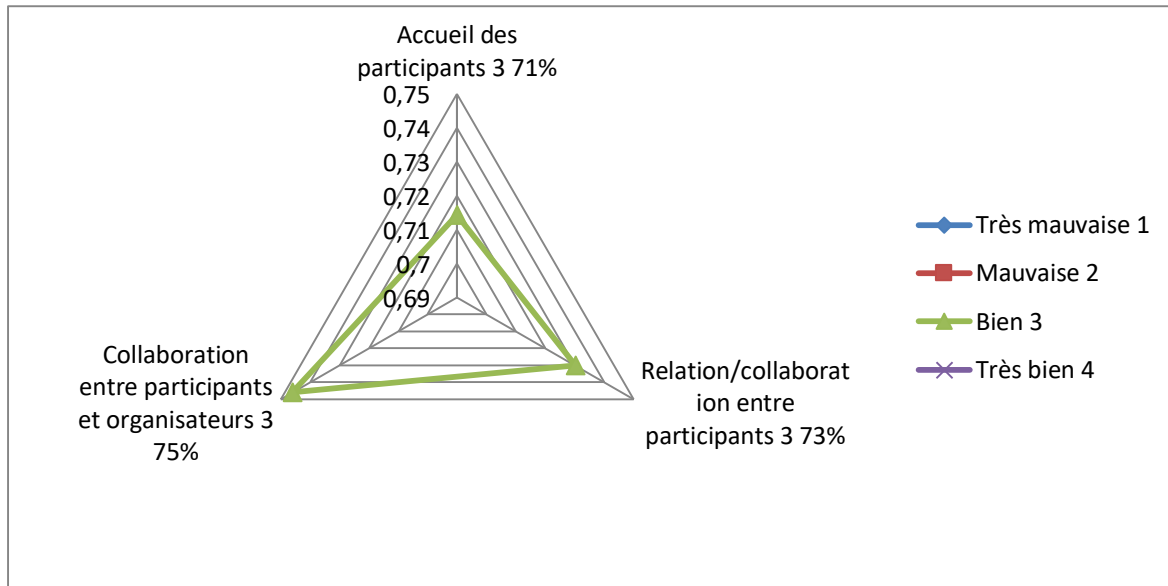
Accueil des participants 3 71%

0,75
0,74
0,73
0,72
0,71
0,7
0,69

Collaboration entre participants et organisateurs 3 75%

Relation/collaboration entre participants 3 73%

Très mauvaise 1
Mauvaise 2
Bien 3
Très bien 4